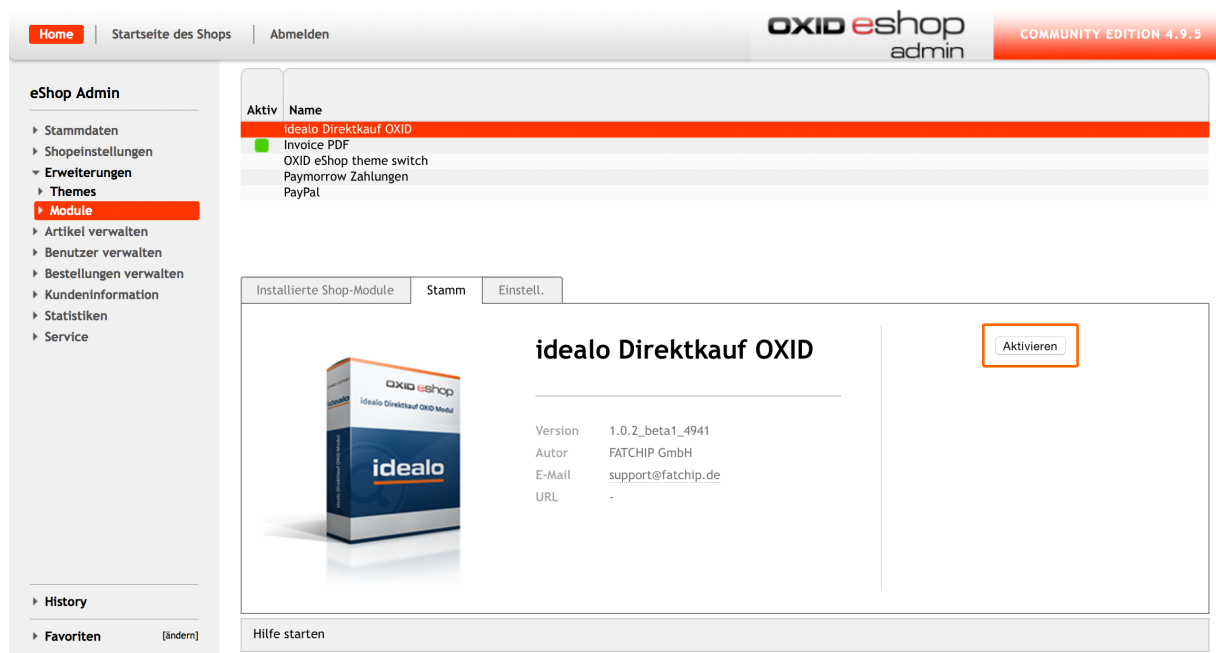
Home | Startseite des Shops | Abmelden

OXID eshop admin

COMMUNITY EDITION 4.9.5

eShop Admin

Stammdaten
Shopeinstellungen
Erweiterungen
Themes
Module
Artikel verwalten
Benutzer verwalten
Bestellungen verwalten
Kundeninformation
Statistiken
Service

History

Favoriten [ändern]

| Aktiv | Name |
|---|---|
| | idealo Direktkauf OXID |
| | Invoice PDF |
| | OXID eShop theme switch |
| | Paymorrow Zahlungen |
| | PayPal |

Installierte Shop-Module | Stamm | Einstell.

OXID eshop
idealo Direktkauf OXID Modul
idealo

idealo Direktkauf OXID

Version 1.0.2_beta1_4941
Autor FATCHIP GmbH
E-Mail support@fatchip.de
URL -

Aktivieren

Hilfe starten